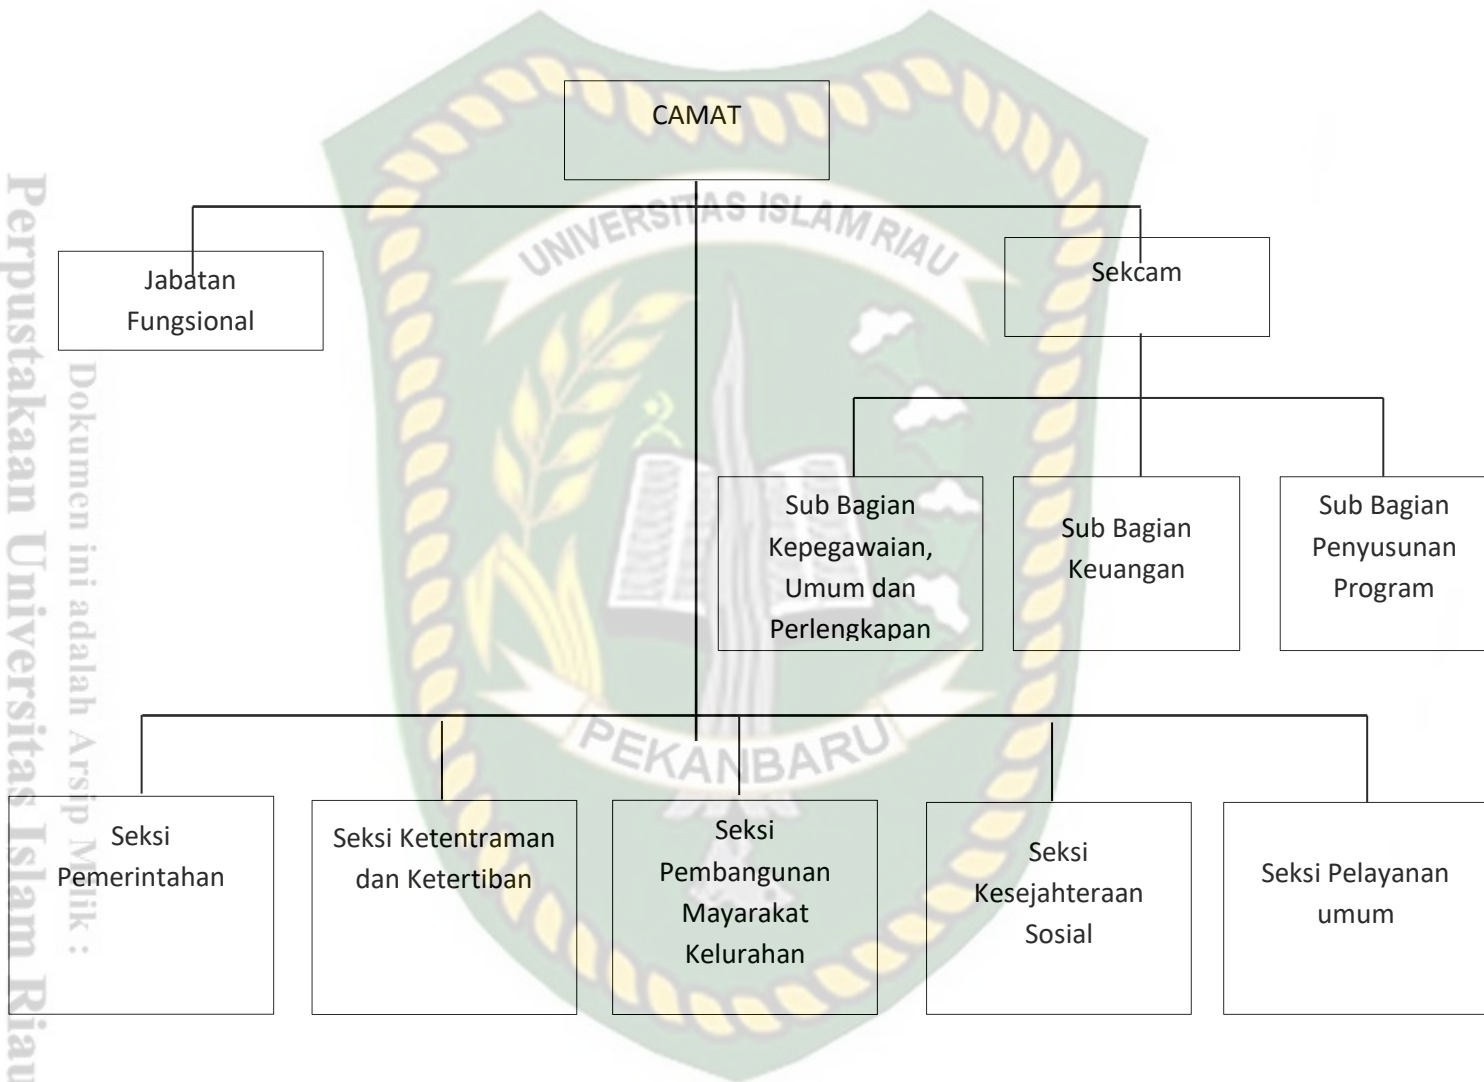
CAMAT

Jabatan Fungsional

Sekcam

Sub Bagian Kepegawaian, Umum dan Perlengkapan

Sub Bagian Keuangan

Sub Bagian Penyusunan Program

Seksi Pemerintahan

Seksi Ketentraman dan Ketertiban

Seksi Pembangunan Mayarakat Kelurahan

Seksi Kesejahteraan Sosial

Seksi Pelayanan umum

UNIVERSITAS ISLAM RIAU

PEKANBARU

Perpustakaan Universitas Islam Riau

Dokumen ini adalah Arsip Milik :